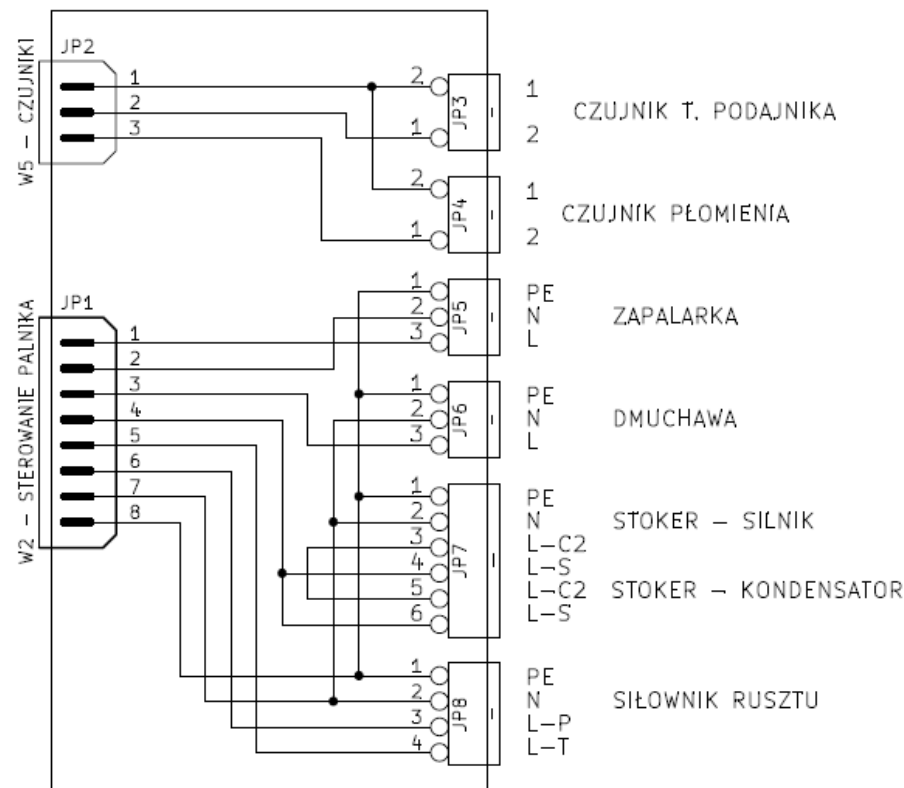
W5 – CZUJNIKI
JP2
1
2
3

W2 – STEROWANIE PALNIKA
JP1
1
2
3
4
5
6
7
8

JP3
2
1
1
2
CZUJNIK T. PODAJNIKA

JP4
2
1
1
2
CZUJNIK PŁOMIENIA

JP5
1
2
3
PE
N
L
ZAPALARKA

JP6
1
2
3
PE
N
L
DMUCHAWA

JP7
1
2
3
4
5
6
PE
N
L–C2
L–S
L–C2
L–S
STOKER – SILNIK
STOKER – KONDENSATOR

JP8
1
2
3
4
PE
N
L–P
L–T
SIŁOWNIK RUSZTU